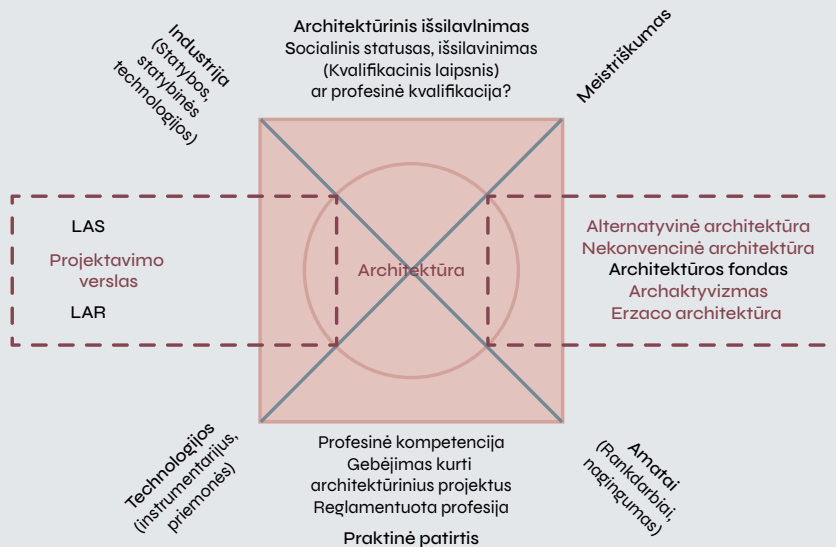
Industrija (Statybos, statybinės technologijos)

Architektūrinis išsilavlnimas
Socialinis statusas, išsilavinimas (Kvalifikacinis laipsnis) ar profesinė kvalifikacija?

Meistriškumas

LAS

Projektavimo verslas

LAR

Architektūra

Alternatyvinė architektūra
Nekonvencinė architektūra
Architektūros fondas
Archaktyvizmas
Erzaco architektūra

Technologijos (instrumentarijus, priemonės)

Profesinė kompetencija
Gebėjimas kurti architektūrinius projektus
Reglamentuota profesija

Amatai (Rankdarbiai, nagingumas)

Praktinė patirtis